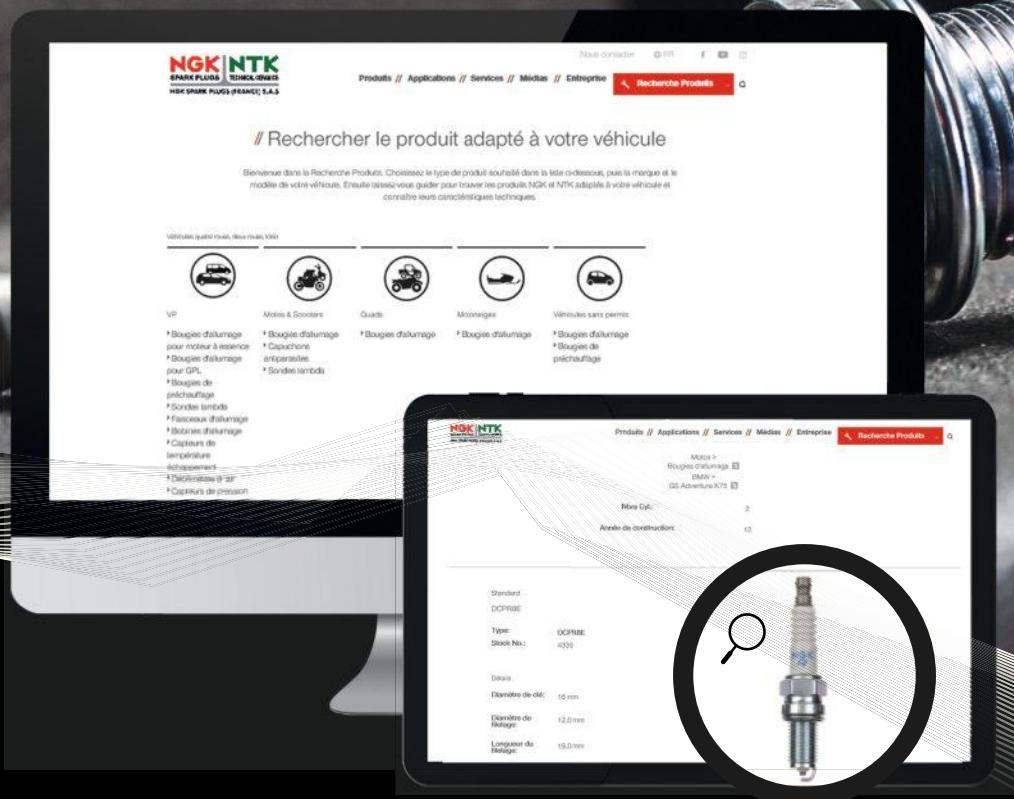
NGK | NTK
SPARK PLUGS | TECHNICAL CERAMICS
NGK SPARK PLUGS (FRANCE) S.A.S

Nous contacter FR

Produits // Applications // Services // Médias // Entreprise
Recherche Produits

// Rechercher le produit adapté à votre véhicule

Bienvenue dans la Recherche Produits. Choisissez le type de produit souhaité dans la liste ci-dessous, puis la marque et le modèle de votre véhicule. Ensuite laissez-vous guider pour trouver les produits NGK et NTK adaptés à votre véhicule et connaître leurs caractéristiques techniques.

Véhicules quatre roues, deux roues, loisir

VP
Bougies d'allumage pour moteur à essence
Bougies d'allumage pour GPL
Bougies de préchauffage
Sondes lambda
Faisceaux d'allumage
Bobines d'allumage
Capteurs de température échappement
Débitmètres d'air
Capteurs de pression

Motos & Scooters
Bougies d'allumage
Capuchons antiparasites
Sondes lambda

Quads
Bougies d'allumage

Motoneiges
Bougies d'allumage

Véhicules sans permis
Bougies d'allumage
Bougies de préchauffage

NGK | NTK

Produits // Applications // Services // Médias // Entreprise
Recherche Produits

Motos >
Bougies d'allumage
BMW >
GS Adventure K75

Nbre Cyl.: 2
Année de construction: 12

Standard
DCPR8E

Type: DCPR8E
Stock No.: 4339

Détails
Diamètre de clé: 16 mm
Diamètre de filetage: 12,0 mm
Longueur du filetage: 19,0 mm